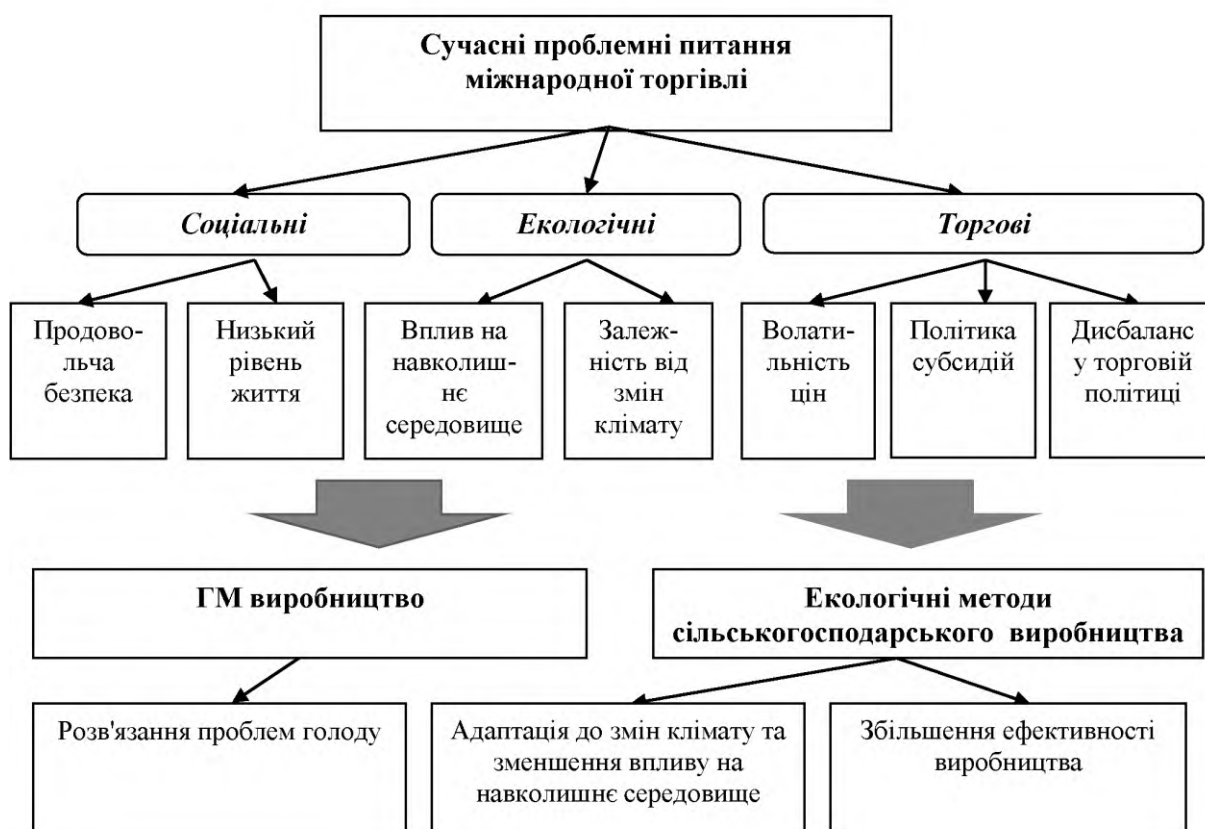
Сучасні проблемні питання міжнародної торгівлі

Соціальні

Екологічні

Торгові

Продовольча безпека

Низький рівень життя

Вплив на навколишнє середовище

Залежність від змін клімату

Волатильність цін

Політика субсидій

Дисбаланс у торговій політиці

ГМ виробництво

Екологічні методи сільськогосподарського виробництва

Розв'язання проблем голоду

Адаптація до змін клімату та зменшення впливу на навколишнє середовище

Збільшення ефективності виробництва